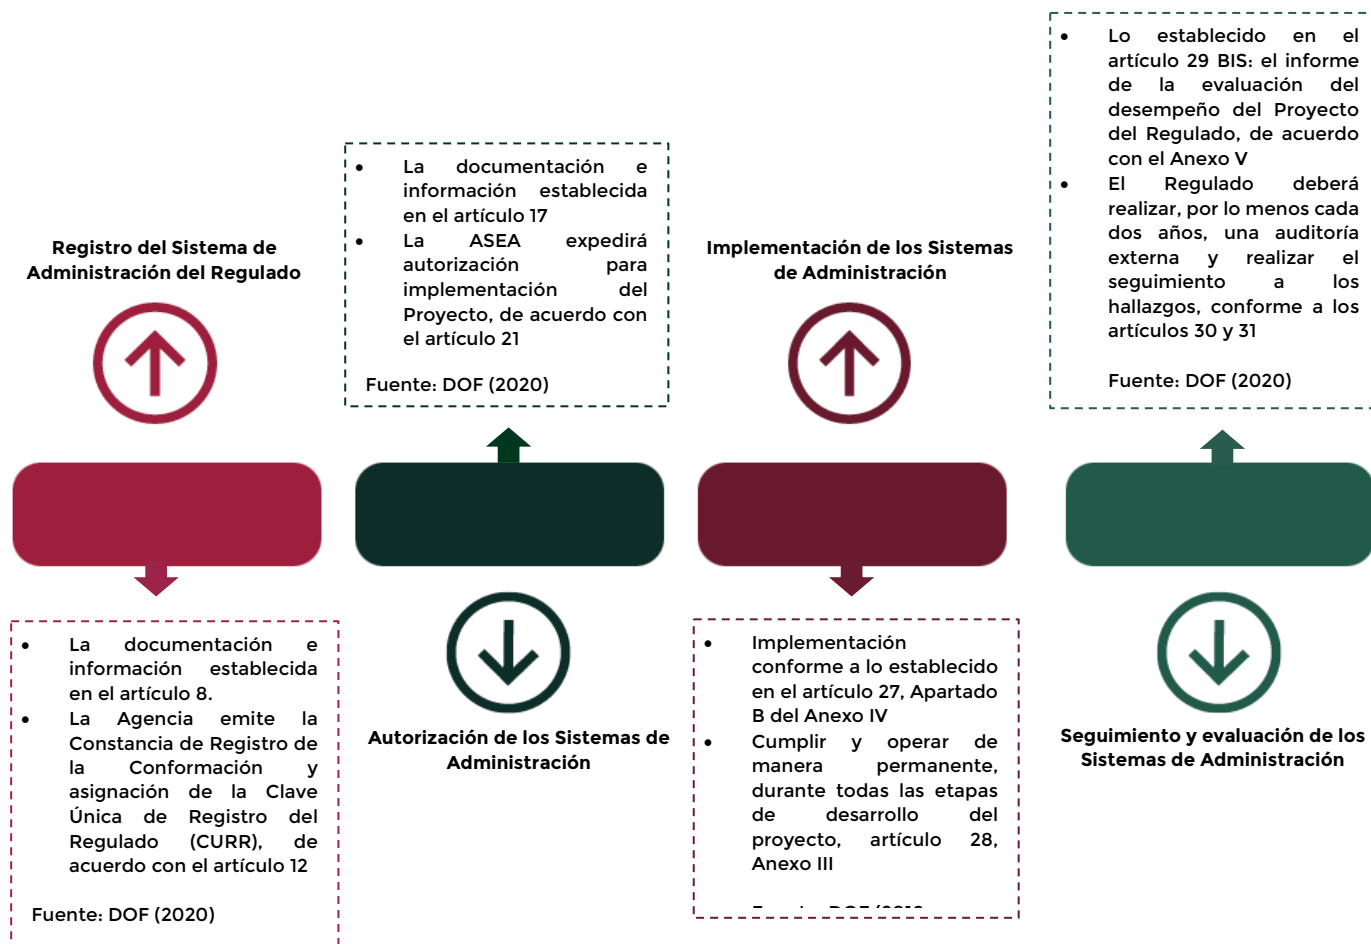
Registro del Sistema de Administración del Regulado

- La documentación e información establecida en el artículo 8.
- La Agencia emite la Constancia de Registro de la Conformación y asignación de la Clave Única de Registro del Regulado (CURR), de acuerdo con el artículo 12

Fuente: DOF (2020)

- La documentación e información establecida en el artículo 17
- La ASEA expedirá autorización para implementación del Proyecto, de acuerdo con el artículo 21

Fuente: DOF (2020)

Autorización de los Sistemas de Administración

Implementación de los Sistemas de Administración

- Implementación conforme a lo establecido en el artículo 27, Apartado B del Anexo IV
- Cumplir y operar de manera permanente, durante todas las etapas de desarrollo del proyecto, artículo 28, Anexo III

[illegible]

- Lo establecido en el artículo 29 BIS: el informe de la evaluación del desempeño del Proyecto del Regulado, de acuerdo con el Anexo V
- El Regulado deberá realizar, por lo menos cada dos años, una auditoría externa y realizar el seguimiento a los hallazgos, conforme a los artículos 30 y 31

Fuente: DOF (2020)

Seguimiento y evaluación de los Sistemas de Administración